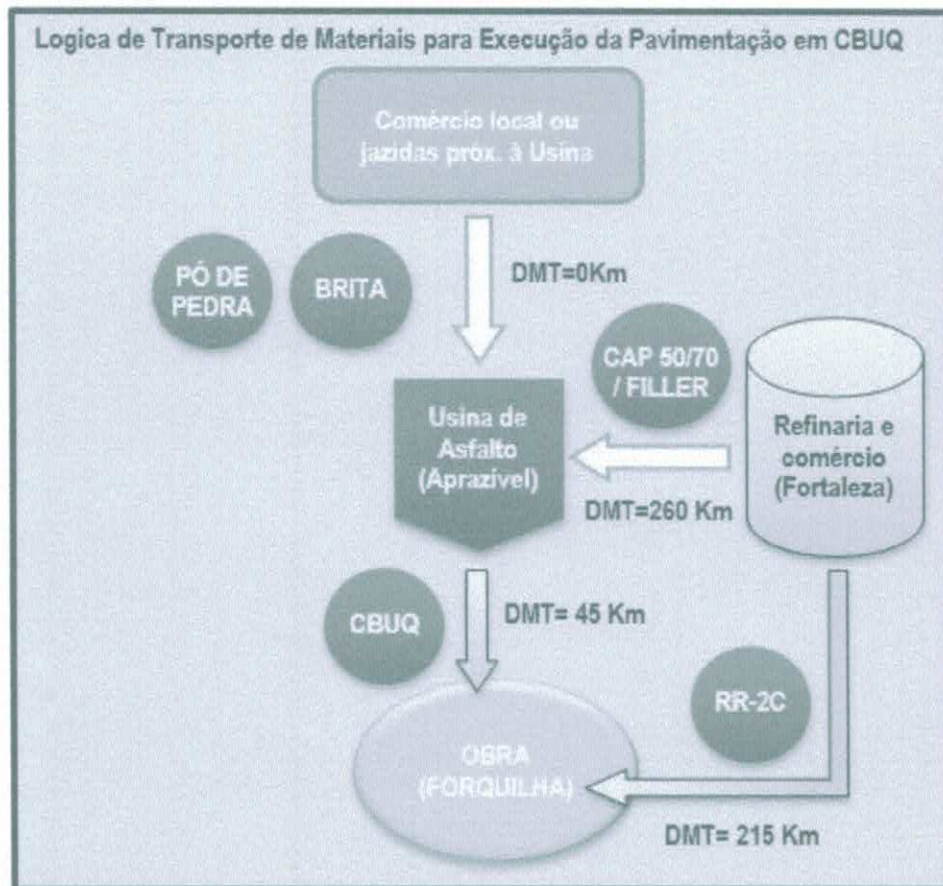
Logica de Transporte de Materiais para Execução da Pavimentação em CBUQ

Comércio local ou jazidas próx. à Usina

PÓ DE PEDRA

BRITA

DMT=0Km

CAP 50/70 / FILLER

Usina de Asfalto (Aprazível)

Refinaria e comércio (Fortaleza)

DMT=260 Km

CBUQ

DMT= 45 Km

RR-2C

OBRA (FORQUILHA)

DMT= 215 Km